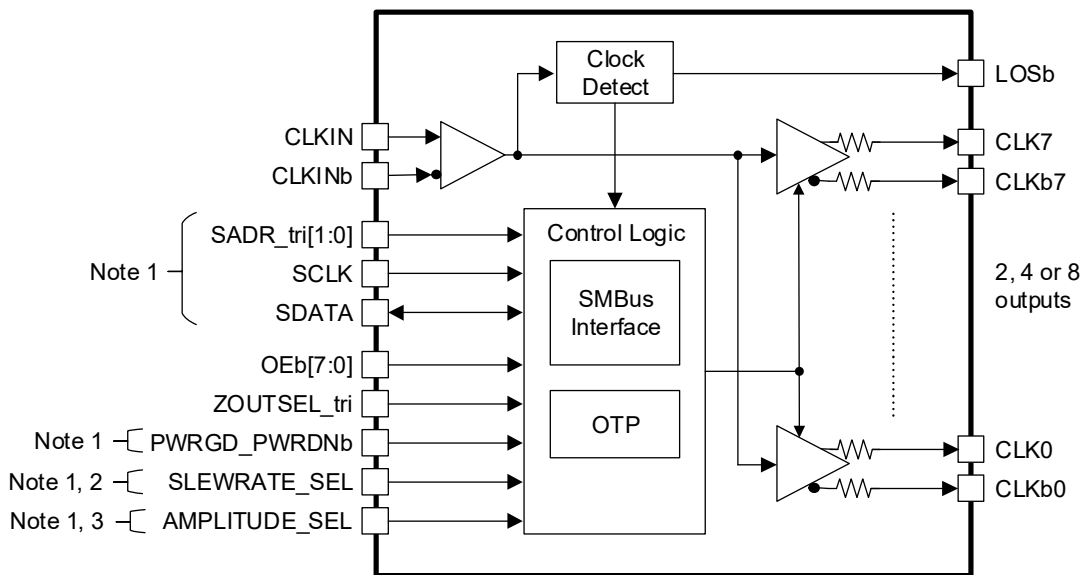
Clock Detect

LOSb

CLKIN

CLKINb

CLK7

CLKb7

SADR_tri[1:0]

Note 1

SCLK

SDATA

Control Logic

SMBus Interface

2, 4 or 8 outputs

OEb[7:0]

ZOUTSEL_tri

OTP

Note 1 PWRGD_PWRDNb

Note 1, 2 SLEWRATE_SEL

Note 1, 3 AMPLITUDE_SEL

CLK0

CLKb0